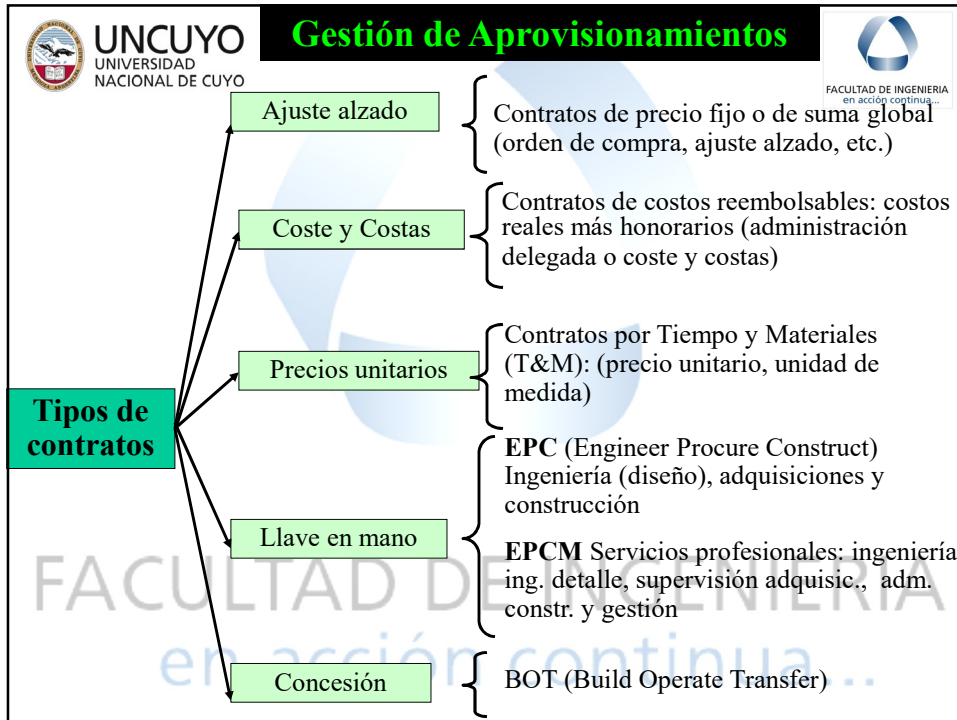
UNCUYO
UNIVERSIDAD NACIONAL DE CUYO

Gestión de Aprovisionamientos

FACULTAD DE INGENIERIA
en acción continua...

Tipos de contratos

Ajuste alzado

Contratos de precio fijo o de suma global (orden de compra, ajuste alzado, etc.)

Coste y Costas

Contratos de costos reembolsables: costos reales más honorarios (administración delegada o coste y costas)

Precios unitarios

Contratos por Tiempo y Materiales (T&M): (precio unitario, unidad de medida)

Llave en mano

EPC (Engineer Procure Construct) Ingeniería (diseño), adquisiciones y construcción

EPCM Servicios profesionales: ingeniería ing. detalle, supervisión adquisic., adm. constr. y gestión

Concesión

BOT (Build Operate Transfer)

FACULTAD DE INGENIERIA
en acción continua...